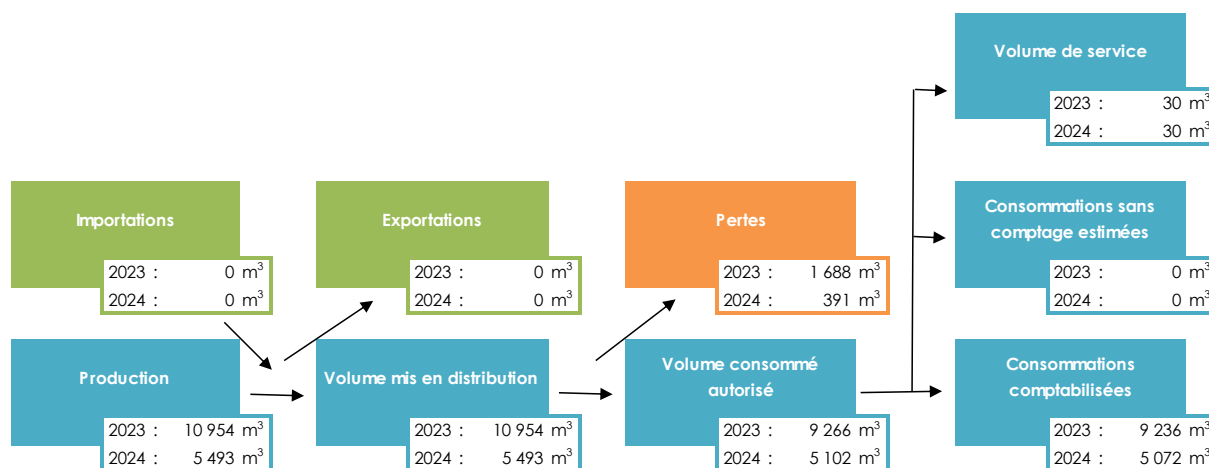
Volume de service
2023 : 30 $m^3$
2024 : 30 $m^3$

Importations
2023 : 0 $m^3$
2024 : 0 $m^3$

Exportations
2023 : 0 $m^3$
2024 : 0 $m^3$

Pertes
2023 : 1 688 $m^3$
2024 : 391 $m^3$

Consommations sans comptage estimées
2023 : 0 $m^3$
2024 : 0 $m^3$

Production
2023 : 10 954 $m^3$
2024 : 5 493 $m^3$

Volume mis en distribution
2023 : 10 954 $m^3$
2024 : 5 493 $m^3$

Volume consommé autorisé
2023 : 9 266 $m^3$
2024 : 5 102 $m^3$

Consommations comptabilisées
2023 : 9 236 $m^3$
2024 : 5 072 $m^3$